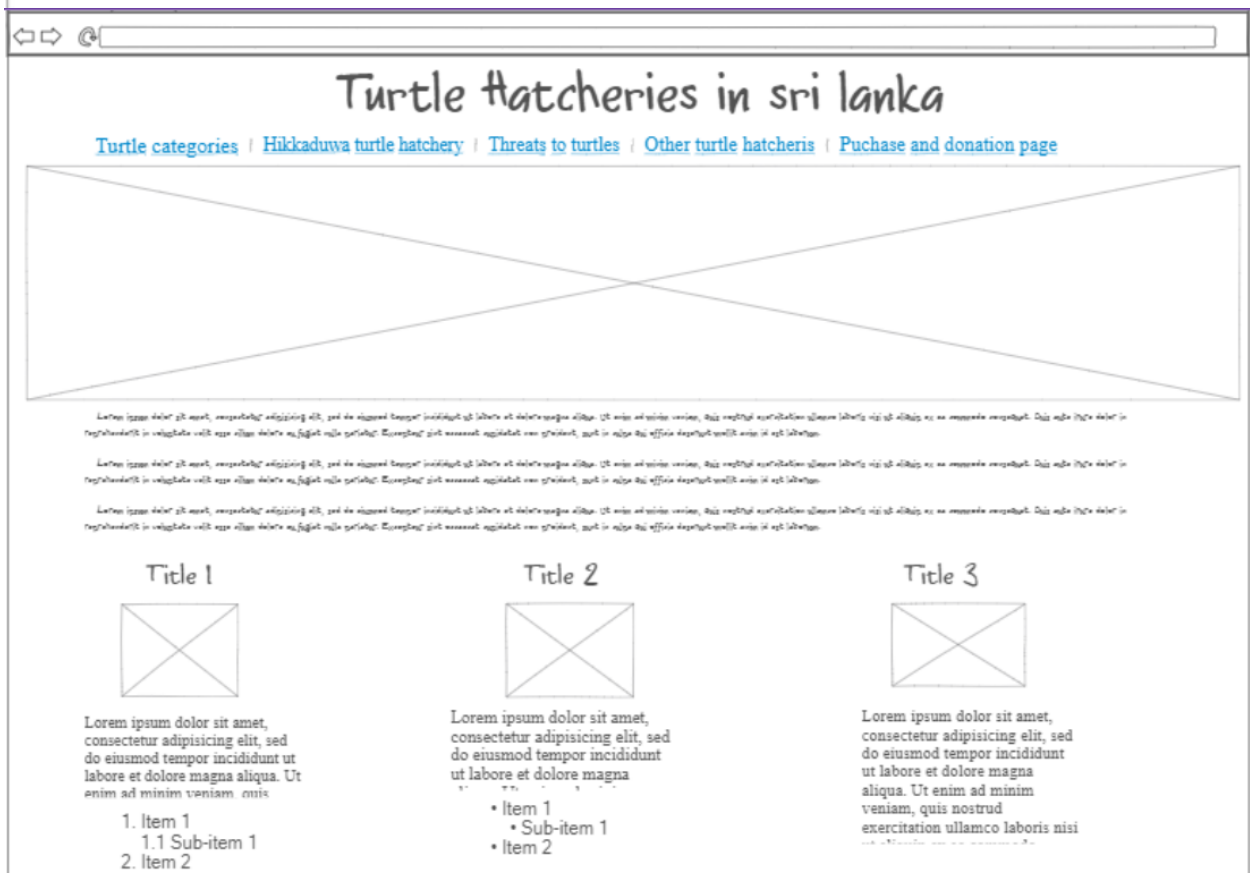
Turtle Hatcheries in sri lanka

Turtle categories | Hikkaduwa turtle hatchery | Threats to turtles | Other turtle hatcheris | Puchase and donation page

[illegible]

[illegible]

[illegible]

Title 1

Lorem ipsum dolor sit amet, consectetur adipisicing elit, sed do eiusmod tempor incididunt ut labore et dolore magna aliqua. Ut enim ad minim veniam, quis

1. Item 1
1.1 Sub-item 1
2. Item 2

Title 2

Lorem ipsum dolor sit amet, consectetur adipisicing elit, sed do eiusmod tempor incididunt ut labore et dolore magna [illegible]

• Item 1
• Sub-item 1
• Item 2

Title 3

Lorem ipsum dolor sit amet, consectetur adipisicing elit, sed do eiusmod tempor incididunt ut labore et dolore magna aliqua. Ut enim ad minim veniam, quis nostrud exercitation ullamco laboris nisi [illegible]